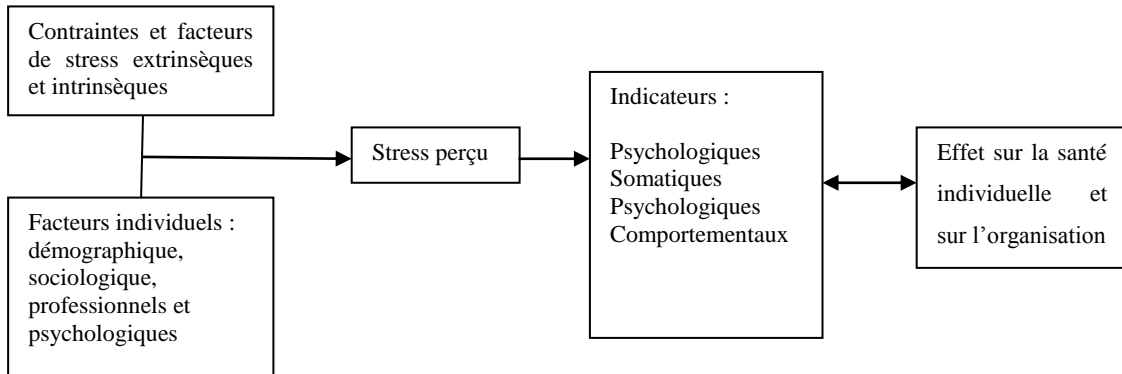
Contraintes et facteurs de stress extrinsèques et intrinsèques

Facteurs individuels : démographique, sociologique, professionnels et psychologiques

Stress perçu

Indicateurs :

Psychologiques
Somatiques
Psychologiques
Comportementaux

Effet sur la santé individuelle et sur l'organisation